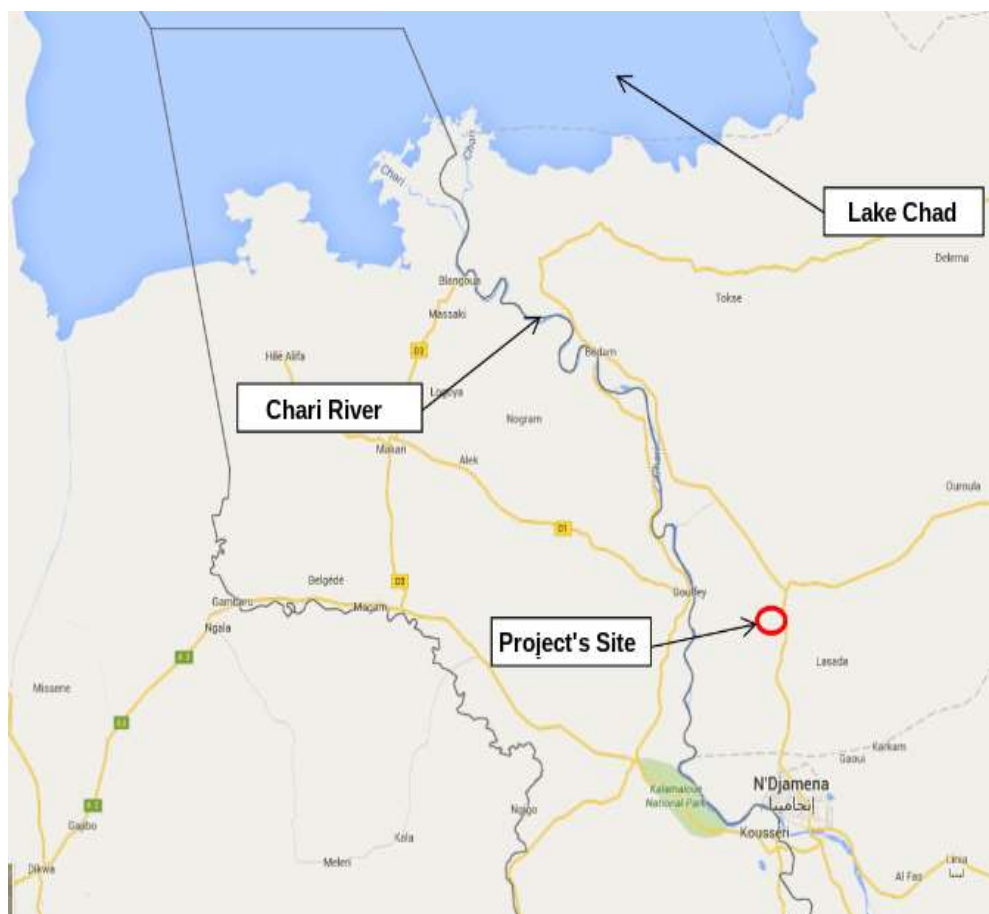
Lake Chad

Chari

Delema

Tokse

Blangoua

Massaki

D3

Hile Alifa

Bodam

Chari River

Logoya

Nogram

Makari

Alek

Chari

Ourmula

D1

Belgédé

D3

Gambaru

Ngala

Maçam

Goulfey

Project's Site

A3

Lasada

Missene

A3

Karkam

Gaoui

N'Djamena

انجامينا

Kalamaloue National Park

A3

Kousseri

Ndogo

Gaibo

Kola

Meleri

Dikwa

Al Fas

Linia

لينيا